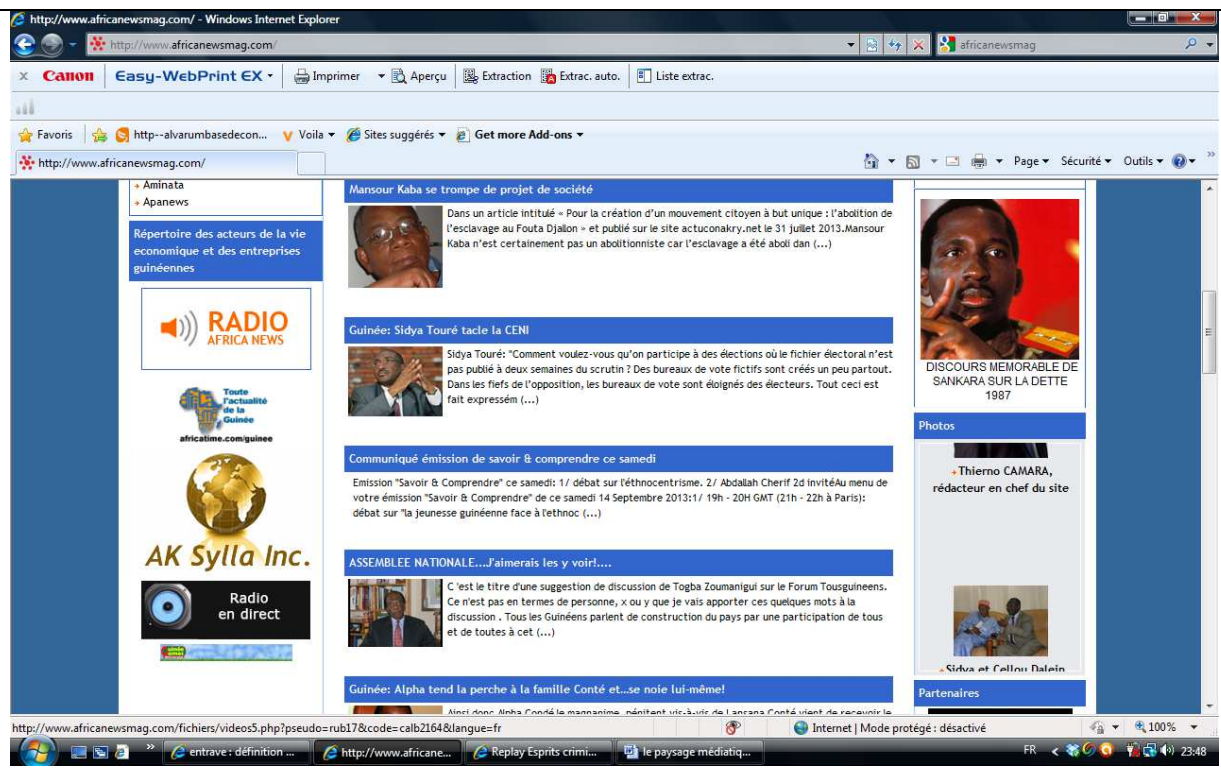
http://www.africanewsmag.com/ - Windows Internet Explorer

http://www.africanewsmag.com/

africanewsmag

Canon Easy-WebPrint EX Imprimer Aperçu Extraction Extrac. auto. Liste extrac.

Favoris http--alvarumbasedecon... Voila Sites suggérés Get more Add-ons

http://www.africanewsmag.com/

Page Sécurité Outils

Aminata
Apanews

Répertoire des acteurs de la vie economique et des entreprises guinéennes

RADIO AFRICA NEWS

Toute l'actualité de la Guinée
africatime.com/guinee

AK Sylla Inc.

Radio en direct

Mansour Kaba se trompe de projet de société

Dans un article intitulé « Pour la création d'un mouvement citoyen à but unique : l'abolition de l'esclavage au Fouta Djallon » et publié sur le site actuconakry.net le 31 juillet 2013.Mansour Kaba n'est certainement pas un abolitionniste car l'esclavage a été aboli dan (...)

Guinée: Sidya Touré tacle la CENI

Sidya Touré: "Comment voulez-vous qu'on participe à des élections où le fichier électoral n'est pas publié à deux semaines du scrutin ? Des bureaux de vote fictifs sont créés un peu partout. Dans les fiefs de l'opposition, les bureaux de vote sont éloignés des électeurs. Tout ceci est fait expressém (...)

Communiqué émission de savoir & comprendre ce samedi

Emission "Savoir & Comprendre" ce samedi: 1/ débat sur l'éthnocentrisme. 2/ Abdallah Cherif 2d invitéAu menu de votre émission "Savoir & Comprendre" de ce samedi 14 Septembre 2013:1/ 19h - 20H GMT (21h - 22h à Paris): débat sur "la jeunesse guinéenne face à l'ethnoc (...)

ASSEMBLEE NATIONALE...J'aimerais les y voir!....

C 'est le titre d'une suggestion de discussion de Togba Zoumanigui sur le Forum Tousguineens. Ce n'est pas en termes de personne, x ou y que je vais apporter ces quelques mots à la discussion . Tous les Guinéens parlent de construction du pays par une participation de tous et de toutes à cet (...)

Guinée: Alpha tend la perche à la famille Conté et...se noie lui-même!

DISCOURS MEMORABLE DE SANKARA SUR LA DETTE 1987

Photos

Thierno CAMARA, rédacteur en chef du site

Sidya et Cellou Dalein

Partenaires

http://www.africanewsmag.com/fichiers/videos5.php?pseudo=rub17&code=calb2164&langue=fr

Internet | Mode protégé : désactivé

100%

entrave : définition ... http://www.africane... Replay Esprits crimi... le paysage médiatiq...

FR 23:48